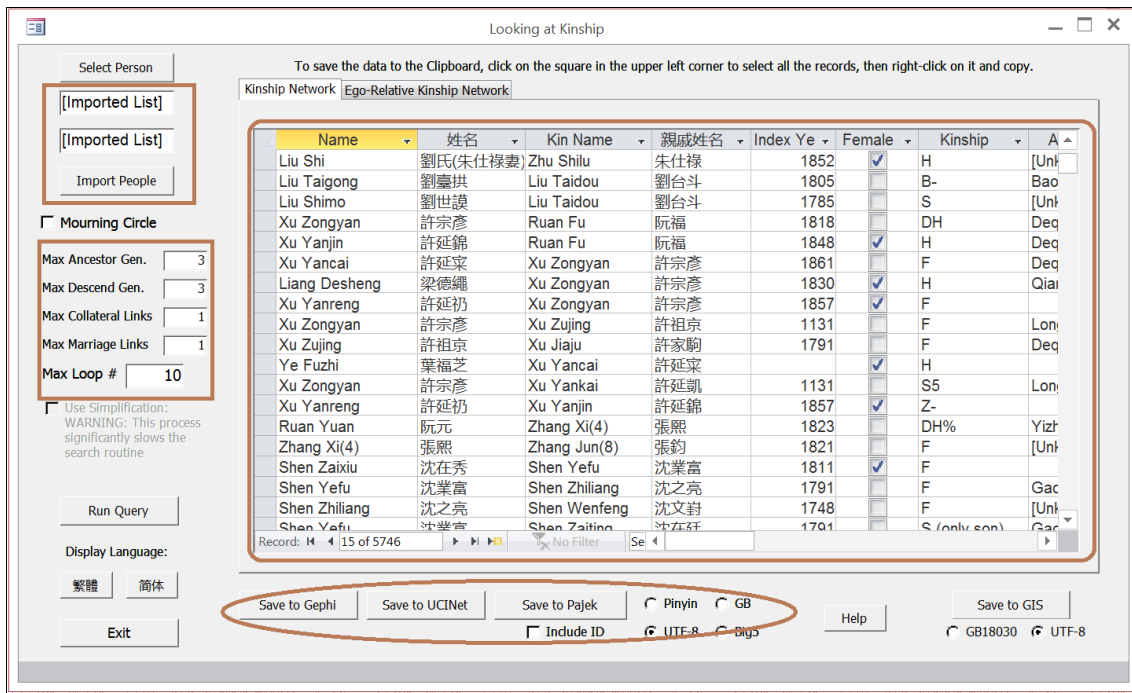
Looking at Kinship

Select Person

[Imported List]

[Imported List]

Import People

Mourning Circle

Max Ancestor Gen. 3
Max Descend Gen. 3
Max Collateral Links 1
Max Marriage Links 1
Max Loop # 10

Use Simplification: WARNING: This process significantly slows the search routine

Run Query

Display Language:

繁體 简体

Exit

To save the data to the Clipboard, click on the square in the upper left corner to select all the records, then right-click on it and copy.

Kinship Network | Ego-Relative Kinship Network

| Name | 姓名 | Kin Name | 親戚姓名 | Index Ye | Female | Kinship | A |
|---|---|---|---|---|---|---|---|
| Liu Shi | 劉氏(朱仕祿妻) | Zhu Shilu | 朱仕祿 | 1852 | ☑ | H | [Unk |
| Liu Taigong | 劉臺拱 | Liu Taidou | 劉台斗 | 1805 | ☐ | B- | Bao |
| Liu Shimo | 劉世謨 | Liu Taidou | 劉台斗 | 1785 | ☐ | S | [Unk |
| Xu Zongyan | 許宗彥 | Ruan Fu | 阮福 | 1818 | ☐ | DH | Deq |
| Xu Yanjin | 許延錦 | Ruan Fu | 阮福 | 1848 | ☑ | H | Deq |
| Xu Yancai | 許延寀 | Xu Zongyan | 許宗彥 | 1861 | ☐ | F | Deq |
| Liang Desheng | 梁德繩 | Xu Zongyan | 許宗彥 | 1830 | ☑ | H | Qiar |
| Xu Yanreng | 許延礽 | Xu Zongyan | 許宗彥 | 1857 | ☑ | F | |
| Xu Zongyan | 許宗彥 | Xu Zujing | 許祖京 | 1131 | ☐ | F | Lon |
| Xu Zujing | 許祖京 | Xu Jiaju | 許家駒 | 1791 | ☐ | F | Deq |
| Ye Fuzhi | 葉福芝 | Xu Yancai | 許延寀 | | ☑ | H | |
| Xu Zongyan | 許宗彥 | Xu Yankai | 許延凱 | 1131 | ☐ | S5 | Lon |
| Xu Yanreng | 許延礽 | Xu Yanjin | 許延錦 | 1857 | ☑ | Z- | |
| Ruan Yuan | 阮元 | Zhang Xi(4) | 張熙 | 1823 | ☐ | DH% | Yizh |
| Zhang Xi(4) | 張熙 | Zhang Jun(8) | 張鈞 | 1821 | ☐ | F | [Unk |
| Shen Zaixiu | 沈在秀 | Shen Yefu | 沈業富 | 1811 | ☑ | F | |
| Shen Yefu | 沈業富 | Shen Zhiliang | 沈之亮 | 1791 | ☐ | F | Gao |
| Shen Zhiliang | 沈之亮 | Shen Wenfeng | 沈文葑 | 1748 | ☐ | F | [Unk |
| Shen Yefu | 沈業富 | Shen Zaiting | 沈在廷 | 1791 | ☐ | S (only son) | Gao |

Record: 15 of 5746 No Filter Se

Save to Gephi Save to UCINet Save to Pajek Pinyin GB Include ID UTF-8 Big5

Help

Save to GIS GB18030 UTF-8